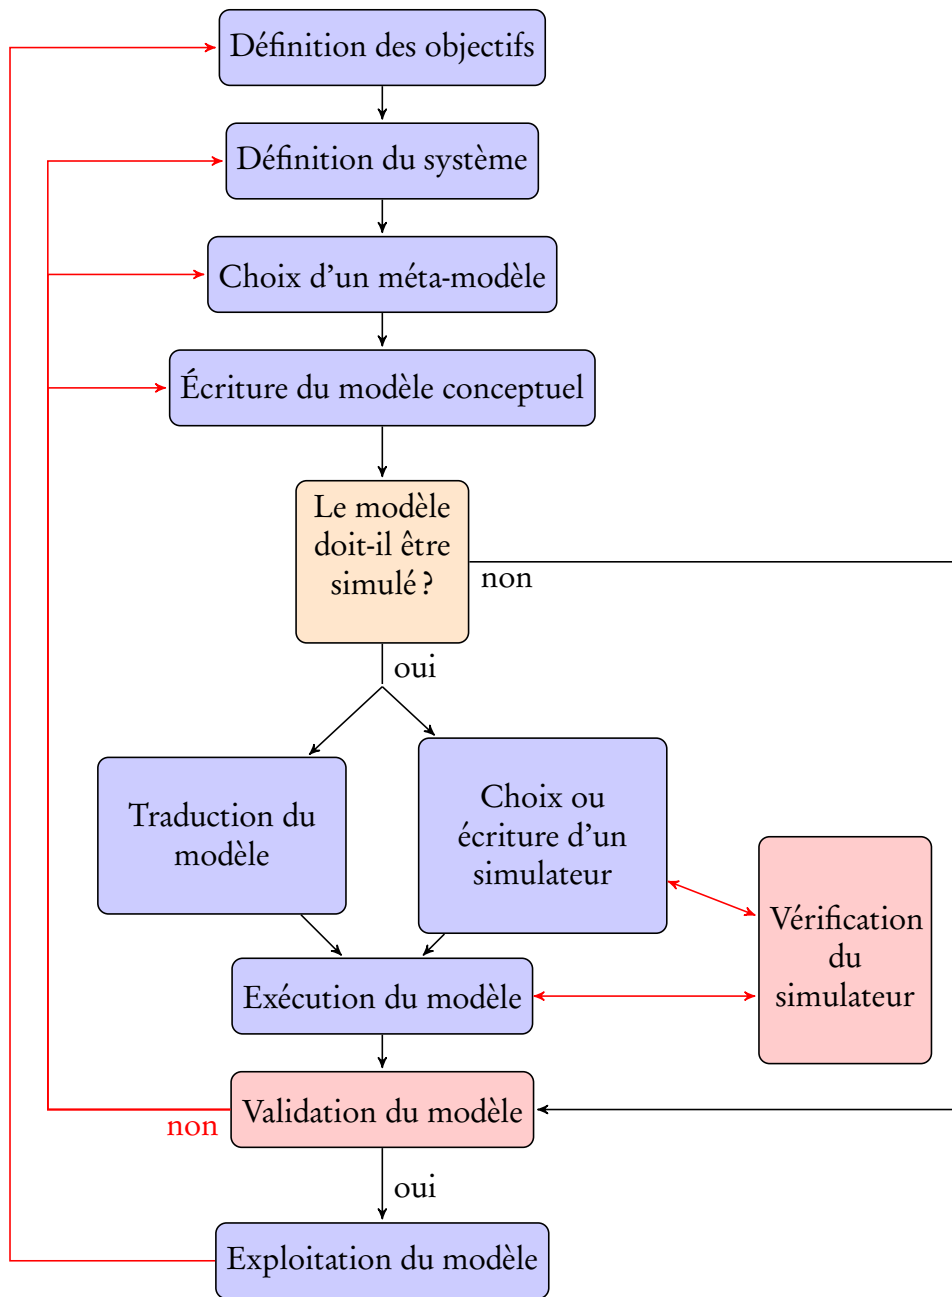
Définition des objectifs

Définition du système

Choix d'un méta-modèle

Écriture du modèle conceptuel

Le modèle doit-il être simulé ?

non

oui

Traduction du modèle

Choix ou écriture d'un simulateur

Vérification du simulateur

Exécution du modèle

Validation du modèle

non

oui

Exploitation du modèle